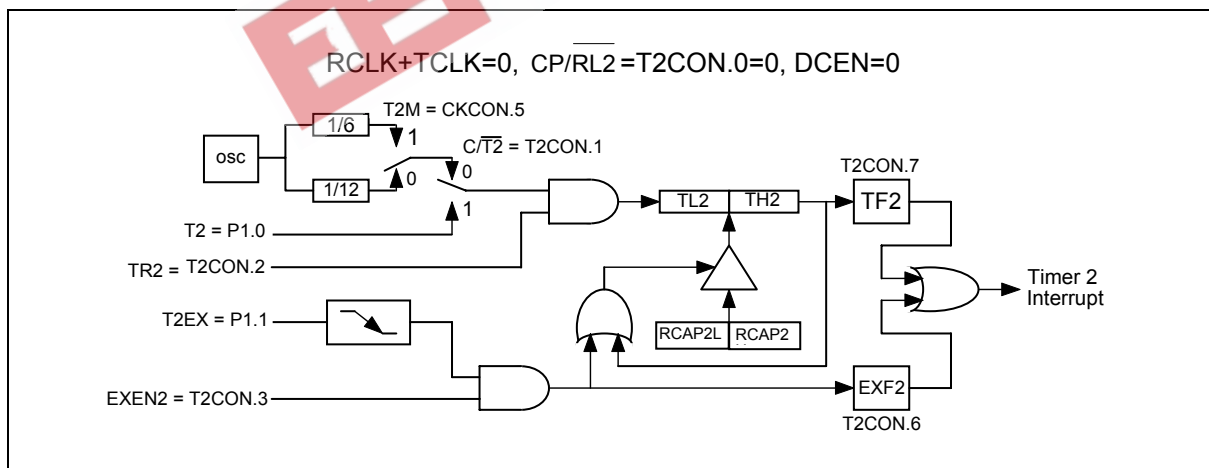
RCLK+TCLK=0, CP/$\overline{RL2}$ =T2CON.0=0, DCEN=0

T2M = CKCON.5

1/6

1

osc

$C/\overline{T2}$ = T2CON.1

0

1/12

0

1

T2 = P1.0

TR2 = T2CON.2

TL2

TH2

T2CON.7

TF2

Timer 2 Interrupt

T2EX = P1.1

RCAP2L

RCAP2

EXEN2 = T2CON.3

EXF2

T2CON.6